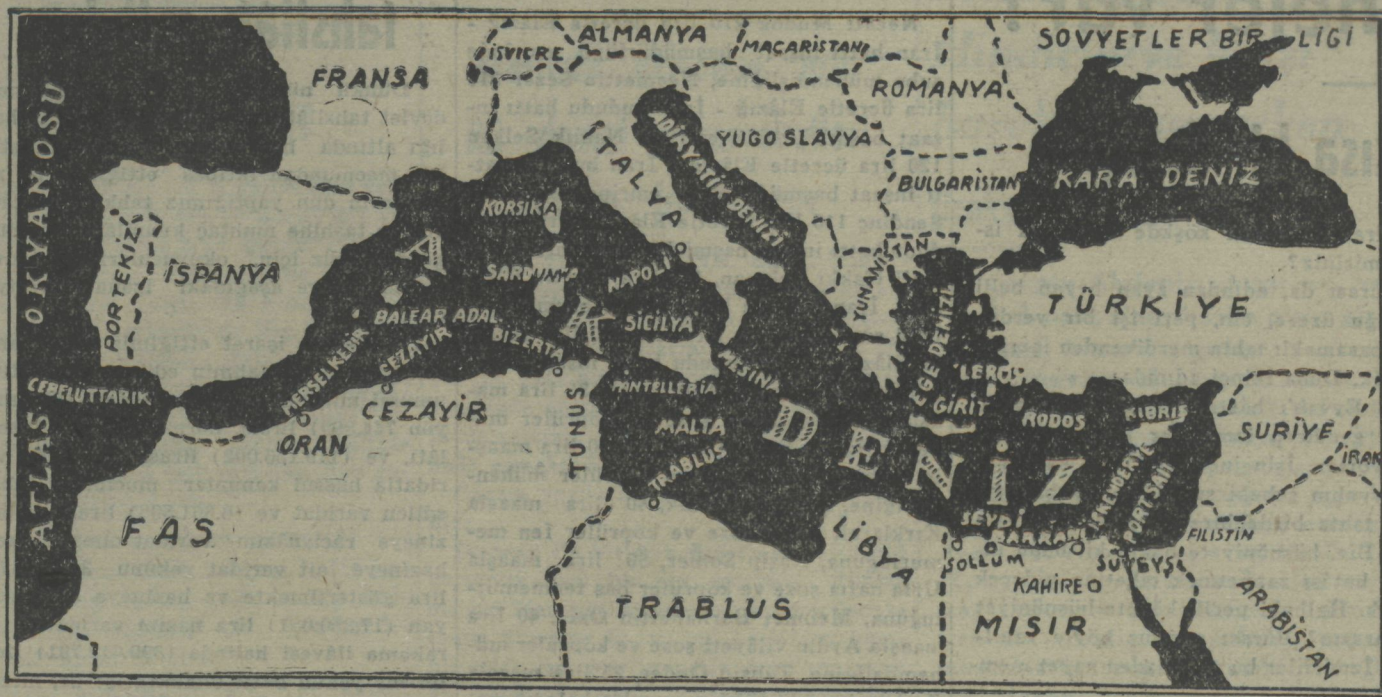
ATLAS OKYANOSU
FRANSA
İSVİÇRE
ALMANYA
MACARİSTAN
SOVYETLER BİRLİĞİ
ROMANYA
YUGOSLAVYA
BULGARİSTAN
KARA DENİZ
İTALYA
ADRİYATİK DENİZİ
KORSİKA
SARDUNYA
NAPOLİ
PORTEKİZ
İSPANYA
AK DENİZ
BALEAR ADAL.
BİZERTA
SİCİLYA
MESİNA
YUNANİSTAN
EGE DENİZİ
LEROS
TÜRKİYE
CEBELÜTTARIK
MERSELKEBİR
CEZAYİR
ORAN
TUNUS
PANTELLERİA
MALTA
TRABLUS
GİRİT
RODOS
KIBRIS
SURİYE
IRAK
LİBYA
SEYDİ BARRANİ
SOLLUM
İSKENDERİYE
PORT SAİT
FİLİSTİN
KAHİRE
SÜVEYŞ
ARABİSTAN
FAS
TRABLUS
MISIR